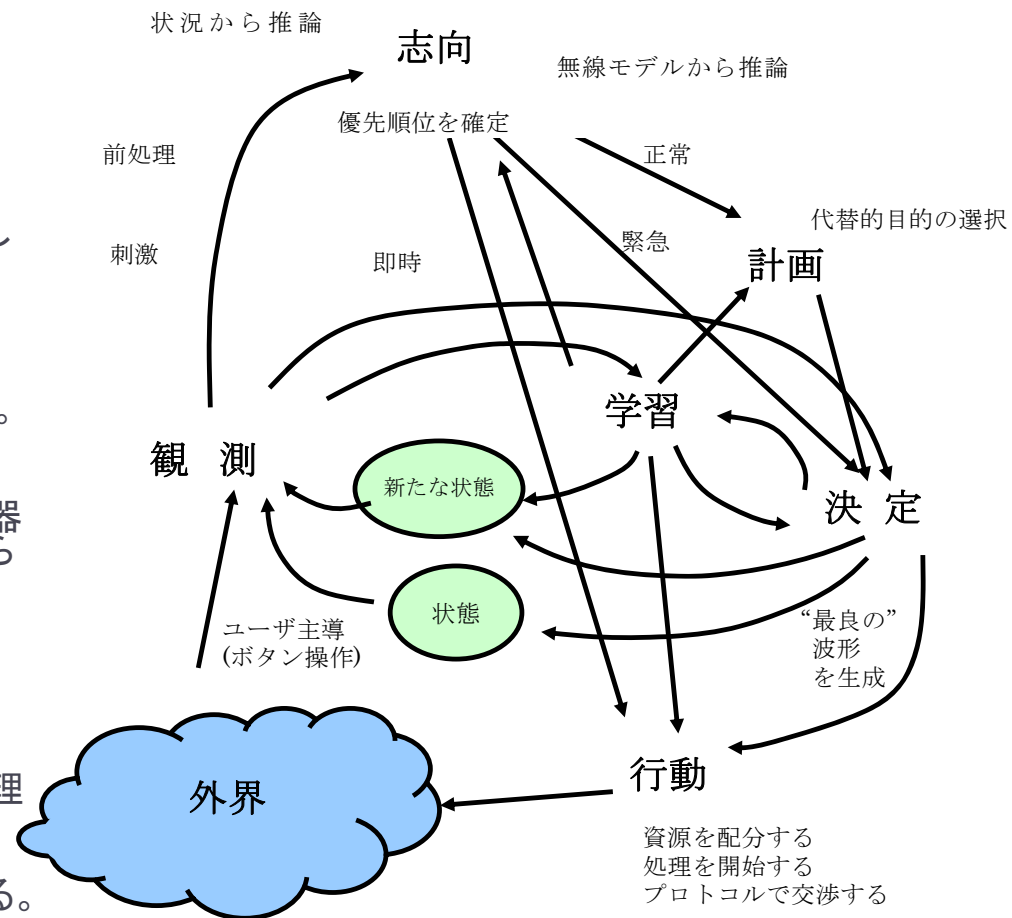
状況から推論

志向

無線モデルから推論

優先順位を確定

前処理

正常

代替的目的の選択

刺激

即時

緊急

計画

学習

観 測

新たな状態

決 定

状態

ユーザ主導
(ボタン操作)

"最良の"
波形
を生成

外界

行動

資源を配分する
処理を開始する
プロトコルで交渉する